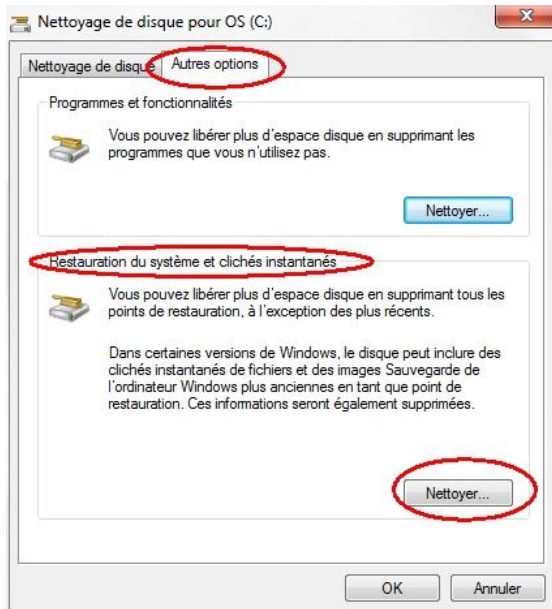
Nettoyage de disque pour OS (C:)

Nettoyage de disque | Autres options

Programmes et fonctionnalités

Vous pouvez libérer plus d'espace disque en supprimant les programmes que vous n'utilisez pas.

Nettoyer...

Restauration du système et clichés instantanés

Vous pouvez libérer plus d'espace disque en supprimant tous les points de restauration, à l'exception des plus récents.

Dans certaines versions de Windows, le disque peut inclure des clichés instantanés de fichiers et des images Sauvegarde de l'ordinateur Windows plus anciennes en tant que point de restauration. Ces informations seront également supprimées.

Nettoyer...

OK | Annuler